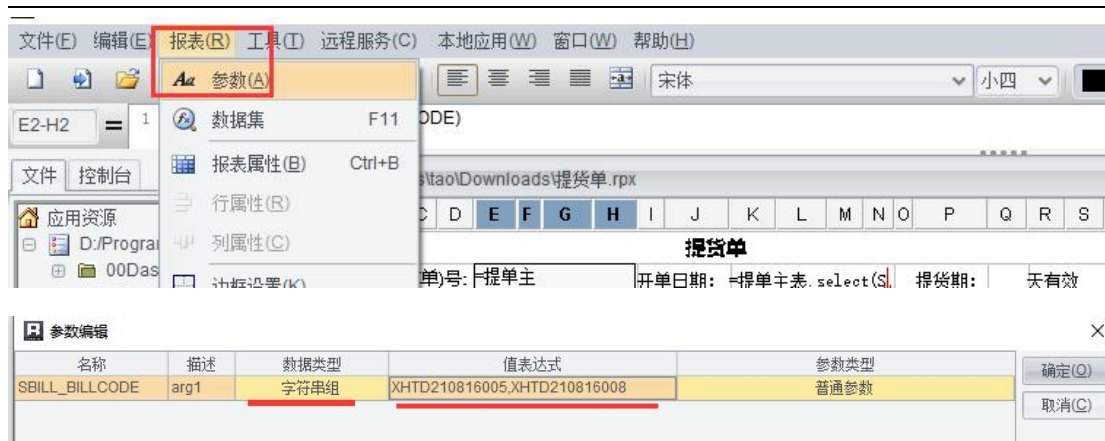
文件(F) 编辑(E) 报表(R) 工具(T) 远程服务(C) 本地应用(W) 窗口(W) 帮助(H)

参数(A)
数据集 F11
报表属性(B) Ctrl+B
行属性(R)
列属性(C)
边框设置(K)

宋体 小四

E2-H2 = 1 ODE)

文件 控制台
应用资源
D:/Prograı
00Das

s\tao\Downloads\提货单.rpx

C D E F G H I J K L M N O P Q R S

提货单

单)号: =提单主 开单日期: =提单主表.select(S 提货期: 天有效

参数编辑

| 名称 | 描述 | 数据类型 | 值表达式 | 参数类型 |
|---|---|---|---|---|
| SBILL_BILLCODE | arg1 | 字符串组 | XHTD210816005,XHTD210816008 | 普通参数 |

确定(O)
取消(C)